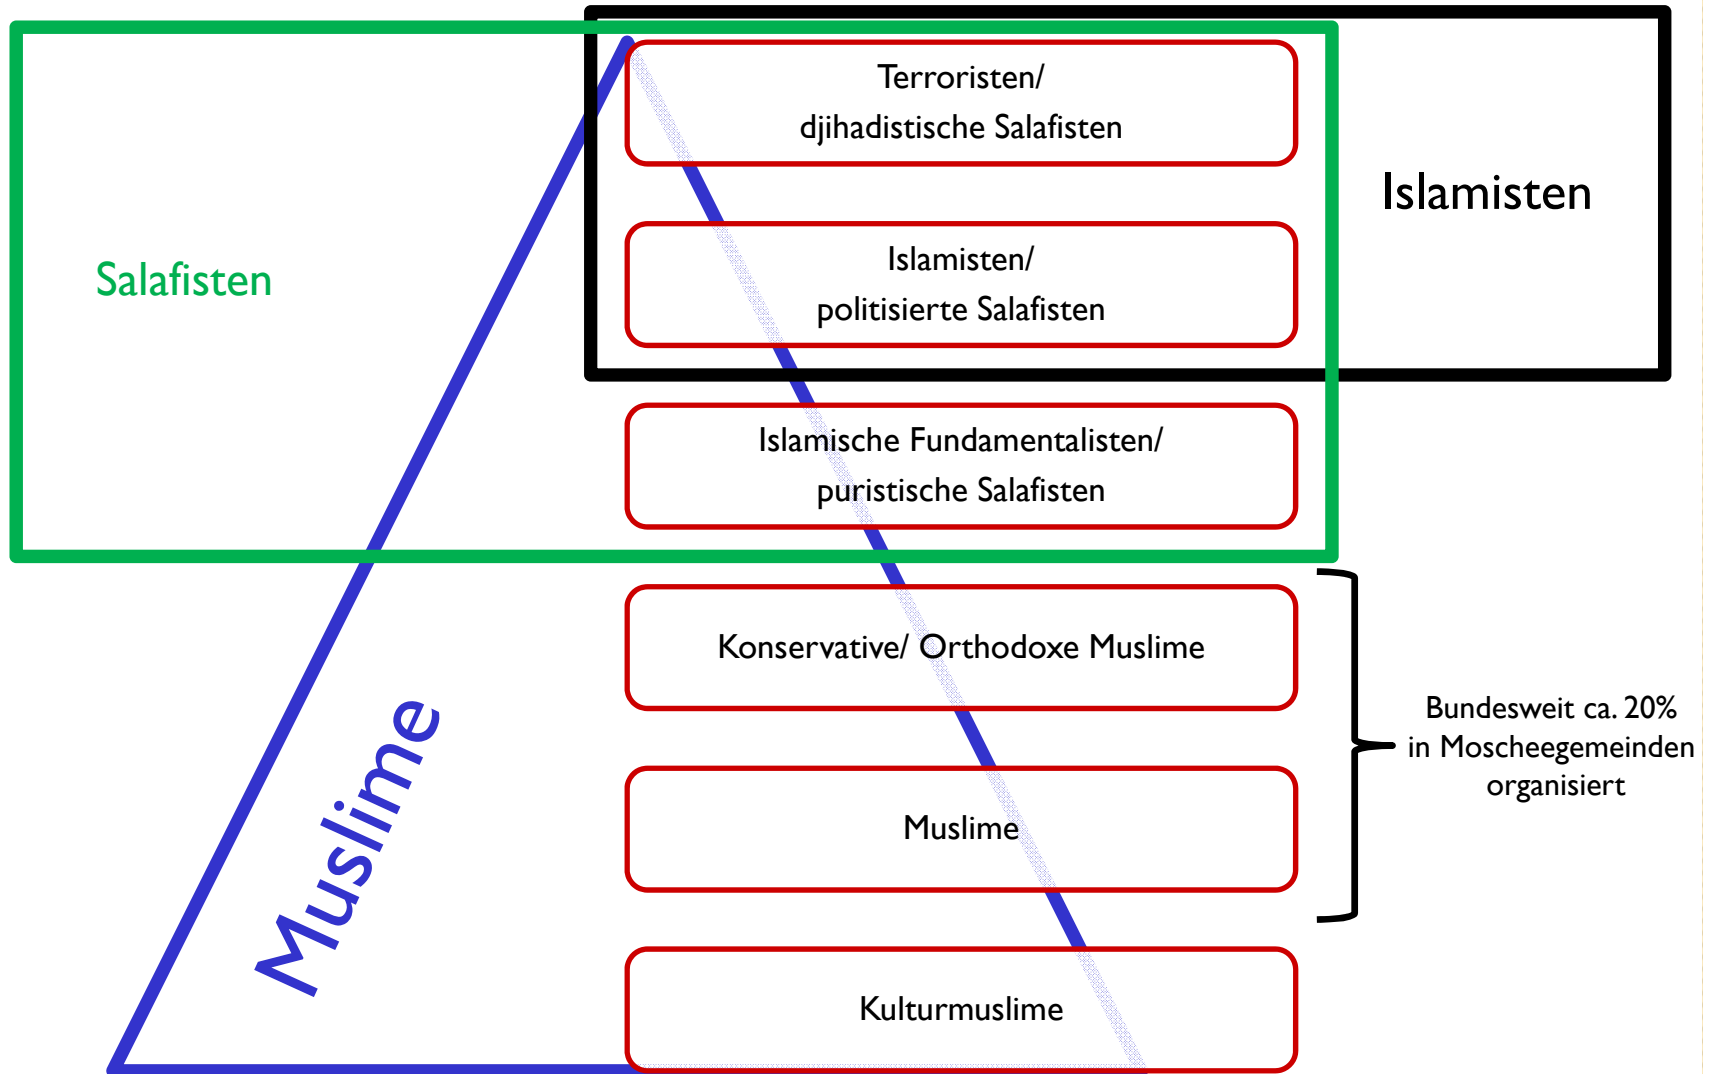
Salafisten

Terroristen/ djihadistische Salafisten

Islamisten/ politisierte Salafisten

Islamisten

Islamische Fundamentalisten/ puristische Salafisten

Konservative/ Orthodoxe Muslime

Muslime

Bundesweit ca. 20% in Moscheegemeinden organisiert

Kulturmuslime

Muslime